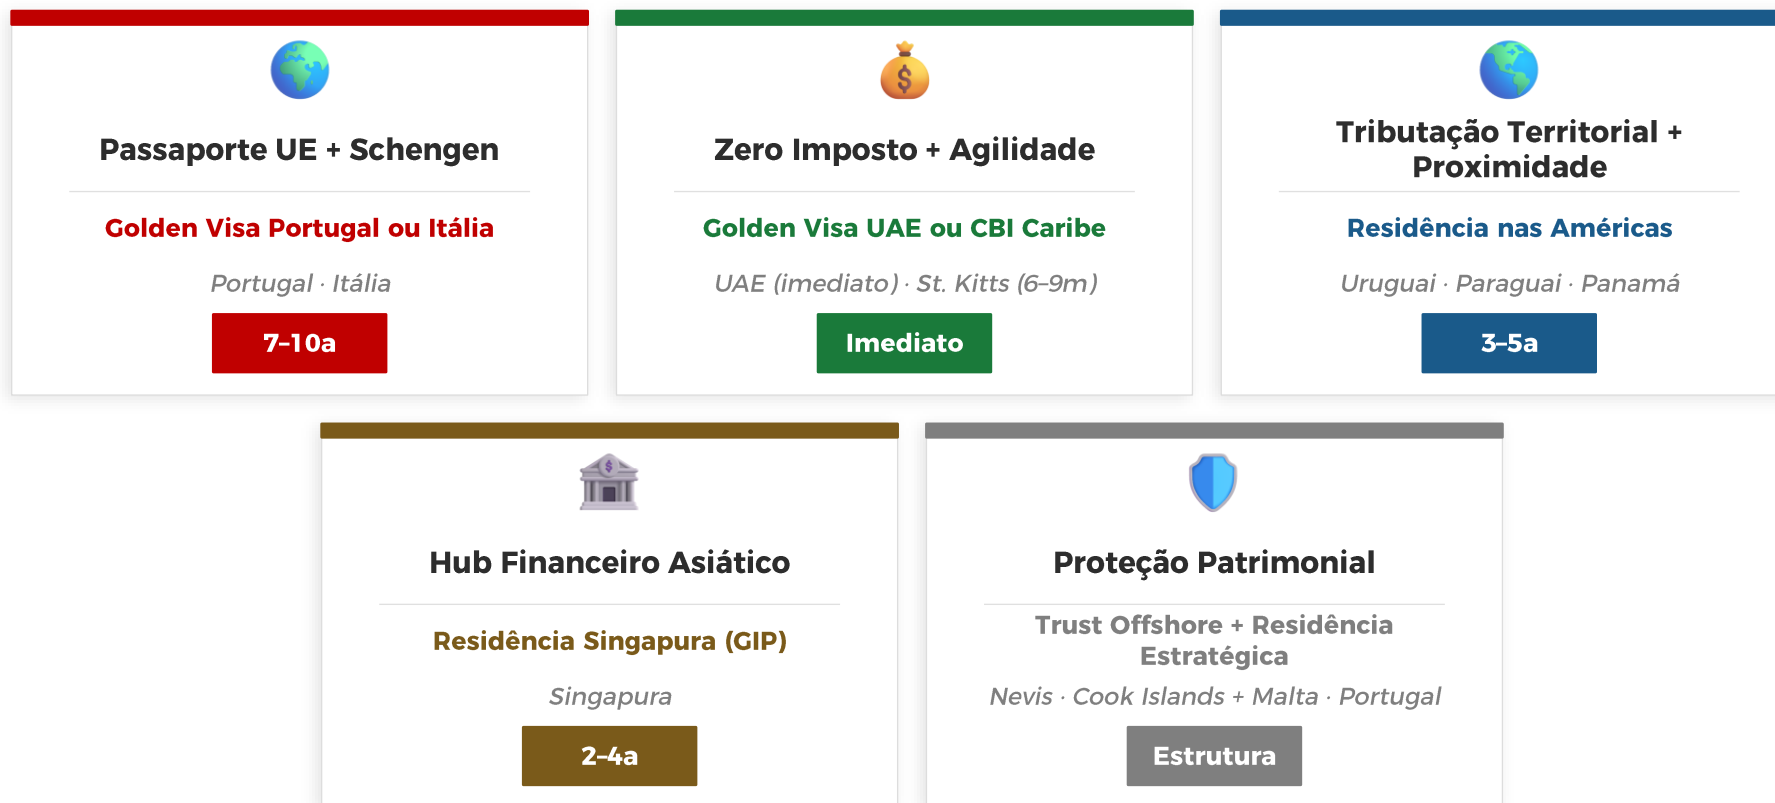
Passaporte UE + Schengen

Golden Visa Portugal ou Itália

Portugal · Itália

7-10a

Zero Imposto + Agilidade

Golden Visa UAE ou CBI Caribe

UAE (imediato) · St. Kitts (6–9m)

Imediato

Tributação Territorial + Proximidade

Residência nas Américas

Uruguai · Paraguai · Panamá

3–5a

Hub Financeiro Asiático

Residência Singapura (GIP)

Singapura

2–4a

Proteção Patrimonial

Trust Offshore + Residência Estratégica

Nevis · Cook Islands + Malta · Portugal

Estrutura